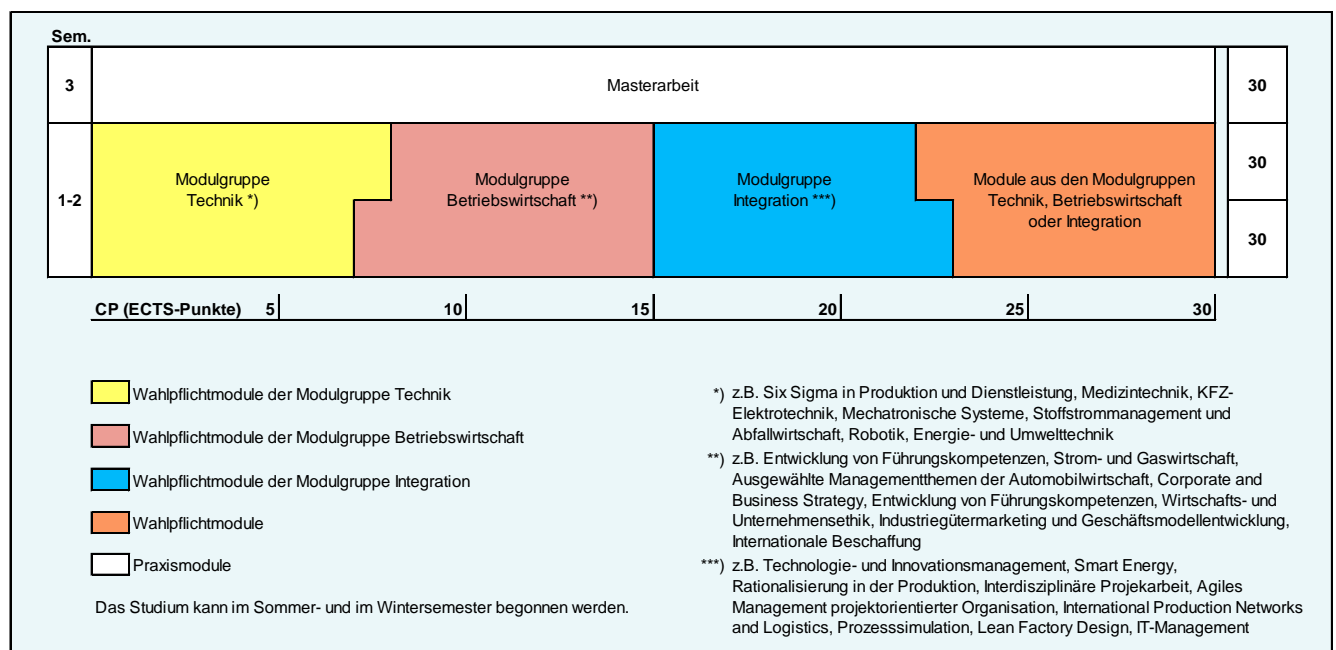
Sem.

| 3 | Masterarbeit | | | | 30 |
|---|---|---|---|---|---|
| 1-2 | Modulgruppe Technik *) | Modulgruppe Betriebswirtschaft **) | Modulgruppe Integration ***) | Module aus den Modulgruppen Technik, Betriebswirtschaft oder Integration | 30 |
| | | | | | 30 |

CP (ECTS-Punkte) 5 10 15 20 25 30

Wahlpflichtmodule der Modulgruppe Technik

Wahlpflichtmodule der Modulgruppe Betriebswirtschaft

Wahlpflichtmodule der Modulgruppe Integration

Wahlpflichtmodule

Praxismodule

Das Studium kann im Sommer- und im Wintersemester begonnen werden.

*) z.B. Six Sigma in Produktion und Dienstleistung, Medizintechnik, KFZ-Elektrotechnik, Mechatronische Systeme, Stoffstrommanagement und Abfallwirtschaft, Robotik, Energie- und Umwelttechnik

**) z.B. Entwicklung von Führungskompetenzen, Strom- und Gaswirtschaft, Ausgewählte Managementthemen der Automobilwirtschaft, Corporate and Business Strategy, Entwicklung von Führungskompetenzen, Wirtschafts- und Unternehmensethik, Industriegütermarketing und Geschäftsmodellentwicklung, Internationale Beschaffung

***) z.B. Technologie- und Innovationsmanagement, Smart Energy, Rationalisierung in der Produktion, Interdisziplinäre Projekarbeit, Agiles Management projektorientierter Organisation, International Production Networks and Logistics, Prozesssimulation, Lean Factory Design, IT-Management